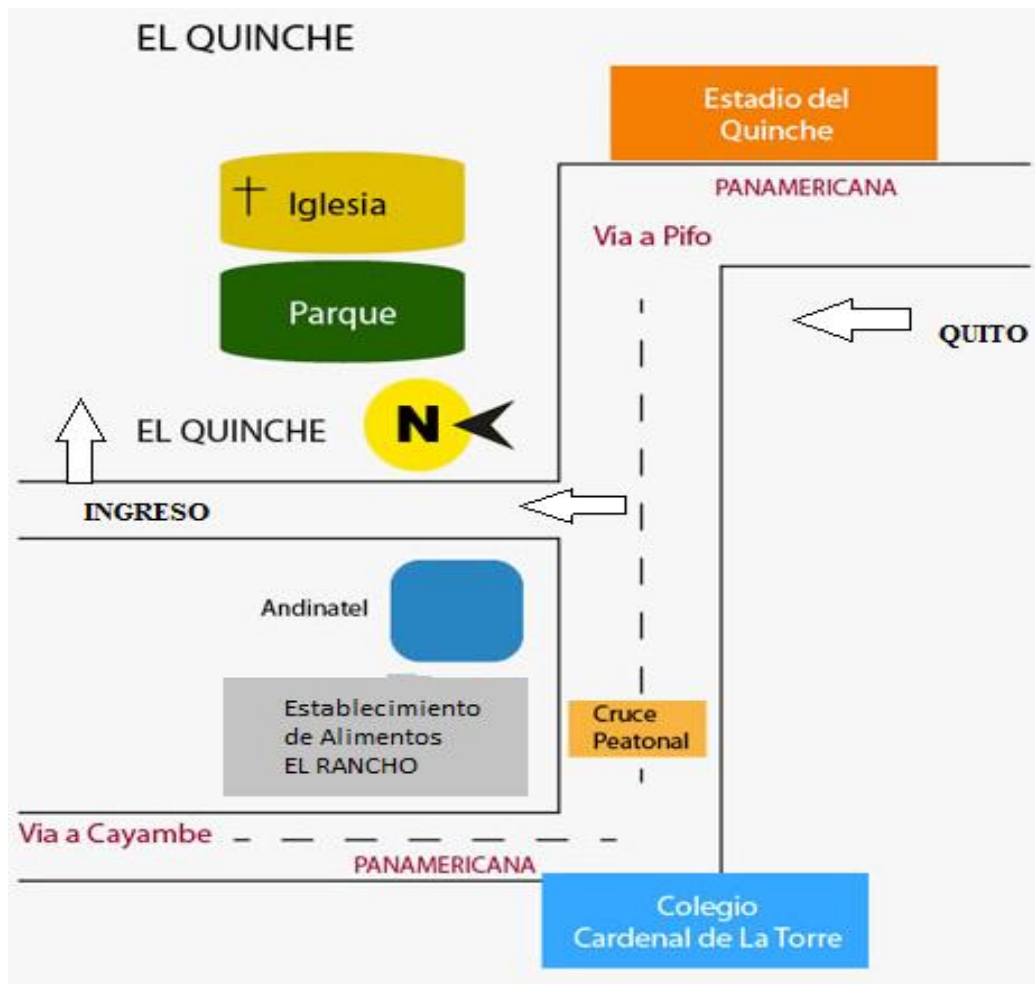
EL QUINCHE

Estadio del Quinche

PANAMERICANA

Iglesia

Parque

Via a Pifo

QUITO

EL QUINCHE

N

INGRESO

Andinatel

Establecimiento de Alimentos EL RANCHO

Cruce Peatonal

Via a Cayambe

PANAMERICANA

Colegio Cardenal de La Torre